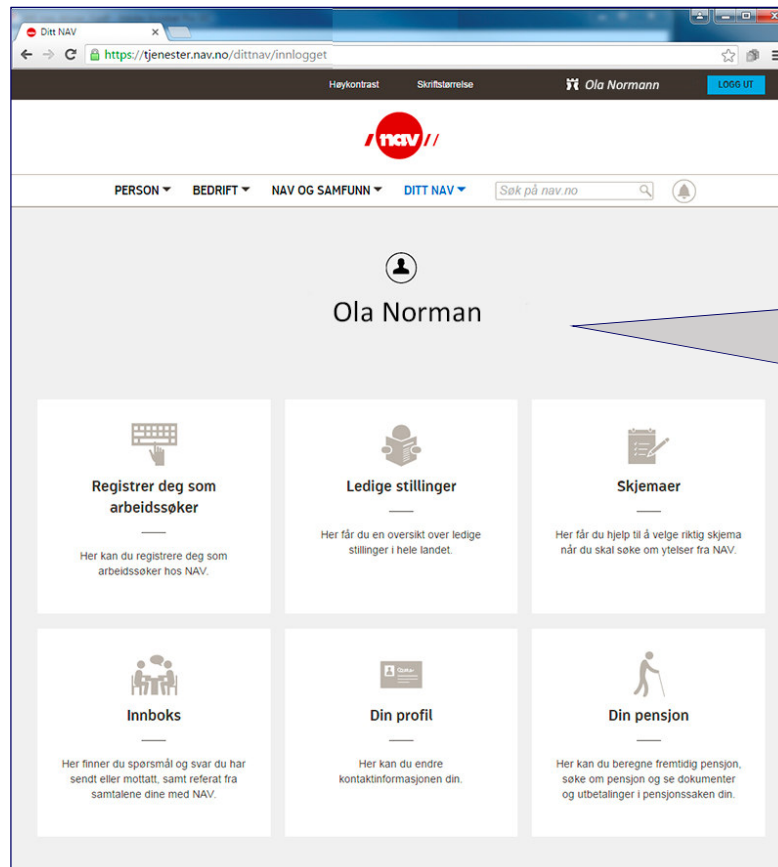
Ditt NAV

https://tjenester.nav.no/dittnav/innlogget

Høykontrast Skriftstørrelse Ola Normann LOGG UT

nav

PERSON BEDRIFT NAV OG SAMFUNN DITT NAV Søk på nav.no

Ola Norman

Registrer deg som arbeidssøker

Her kan du registrere deg som arbeidssøker hos NAV.

Ledige stillinger

Her får du en oversikt over ledige stillinger i hele landet.

Skjemaer

Her får du hjelp til å velge riktig skjema når du skal søke om ytelser fra NAV.

Innboks

Her finner du spørsmål og svar du har sendt eller mottatt, samt referat fra samtalene dine med NAV.

Din profil

Her kan du endre kontaktinformasjonen din.

Din pensjon

Her kan du beregne fremtidig pensjon, søke om pensjon og se dokumenter og utbetalinger i pensjonssaken din.